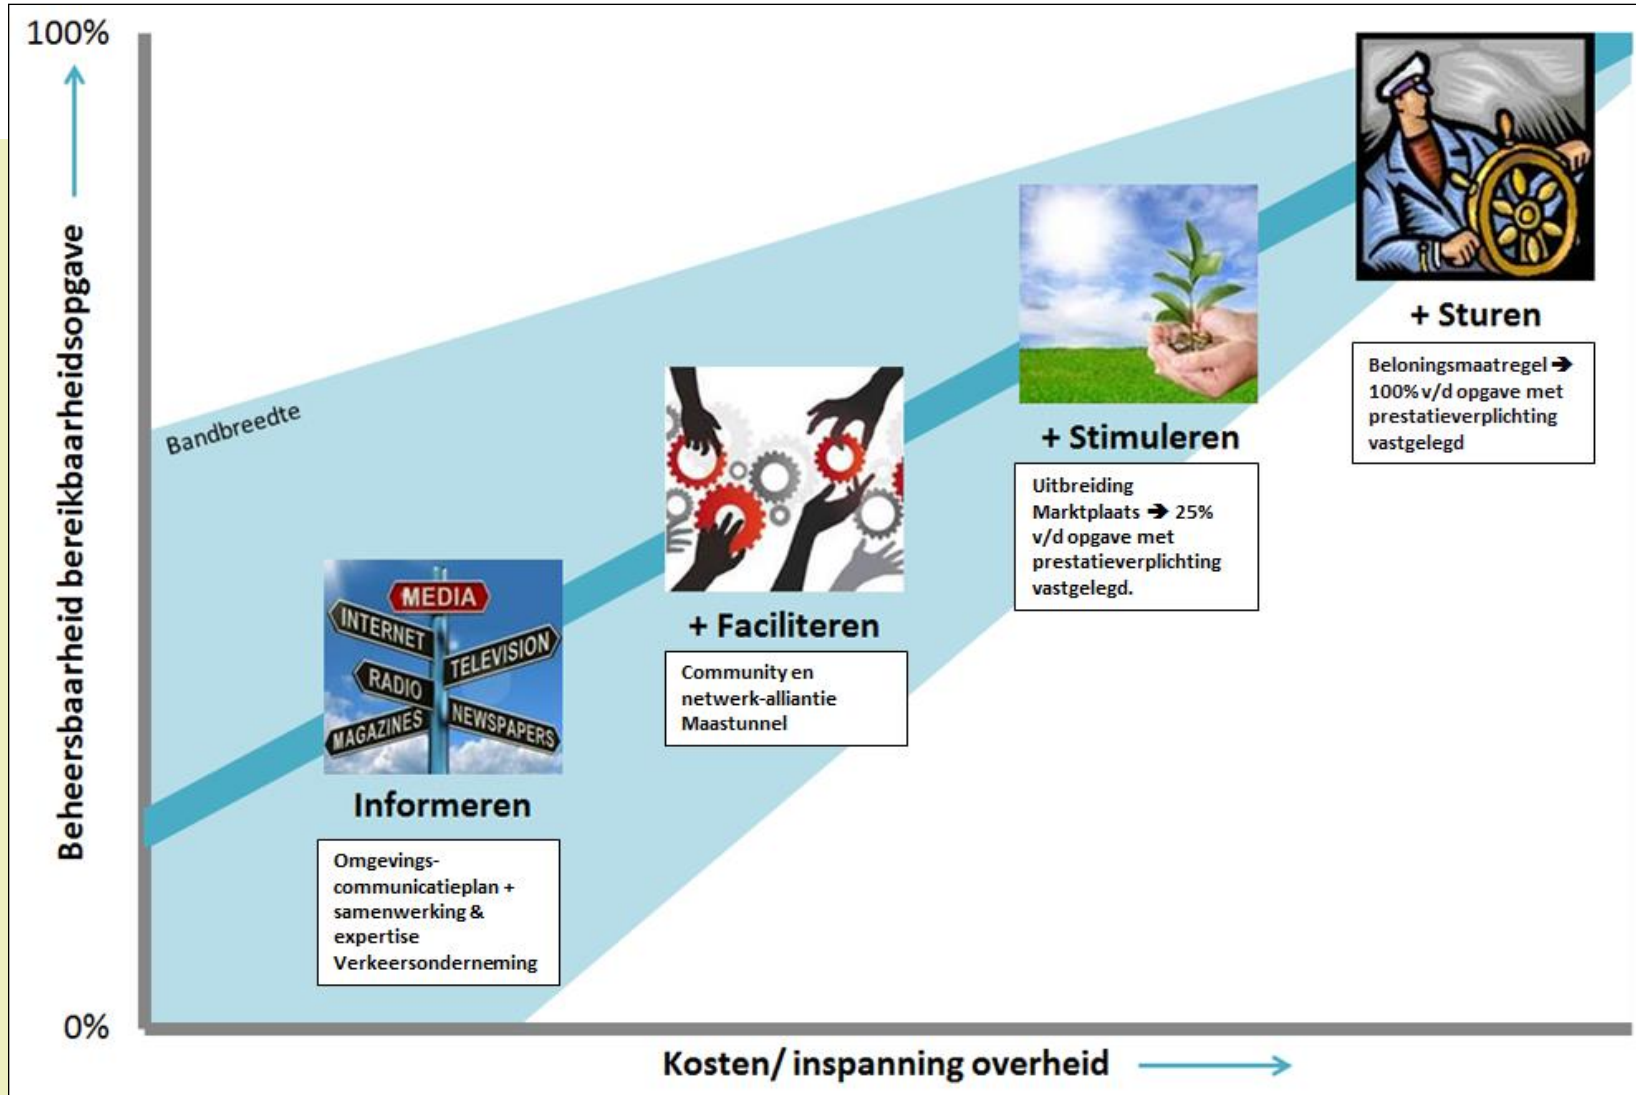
100%

Beheersbaarheid bereikbaarheidsopgave

0%

Bandbreedte

MEDIA
INTERNET
TELEVISION
RADIO
MAGAZINES
NEWSPAPERS

Informeren

Omgevings-communicatieplan + samenwerking & expertise Verkeersonderneming

+ Faciliteren

Community en netwerk-alliantie Maastunnel

+ Stimuleren

Uitbreiding Marktplaats ➔ 25% v/d opgave met prestatieverplichting vastgelegd.

+ Sturen

Beloningsmaatregel ➔ 100% v/d opgave met prestatieverplichting vastgelegd

Kosten/ inspanning overheid